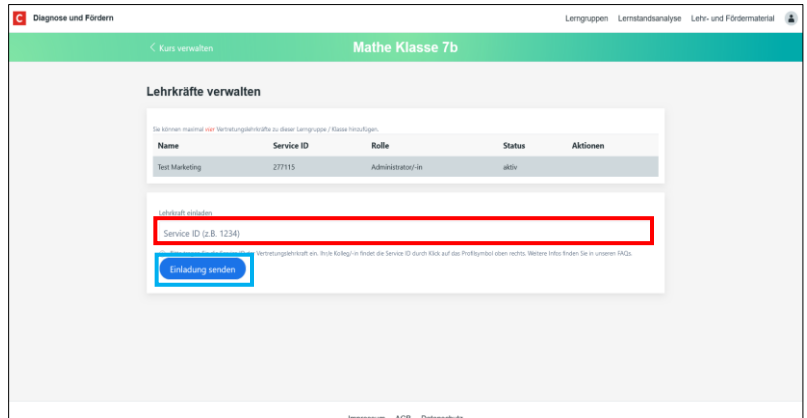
C Diagnose und Fördern

Lerngruppen Lernstandsanalyse Lehr- und Fördermaterial

< Kurs verwalten

Mathe Klasse 7b

Lehrkräfte verwalten

Sie können maximal vier Vertretungslehrkräfte zu dieser Lerngruppe / Klasse hinzufügen.

| Name | Service ID | Rolle | Status | Aktionen |
|---|---|---|---|---|
| Test Marketing | 277115 | Administrator/-in | aktiv | |

Lehrkraft einladen

Service ID (z.B. 1234)

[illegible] Vertretungslehrkraft ein. Ihr/e Kolleg/-in findet die Service ID durch Klick auf das Profilsymbol oben rechts. Weitere Infos finden Sie in unseren FAQs.

Einladung senden

Impressum AGB Datenschutz